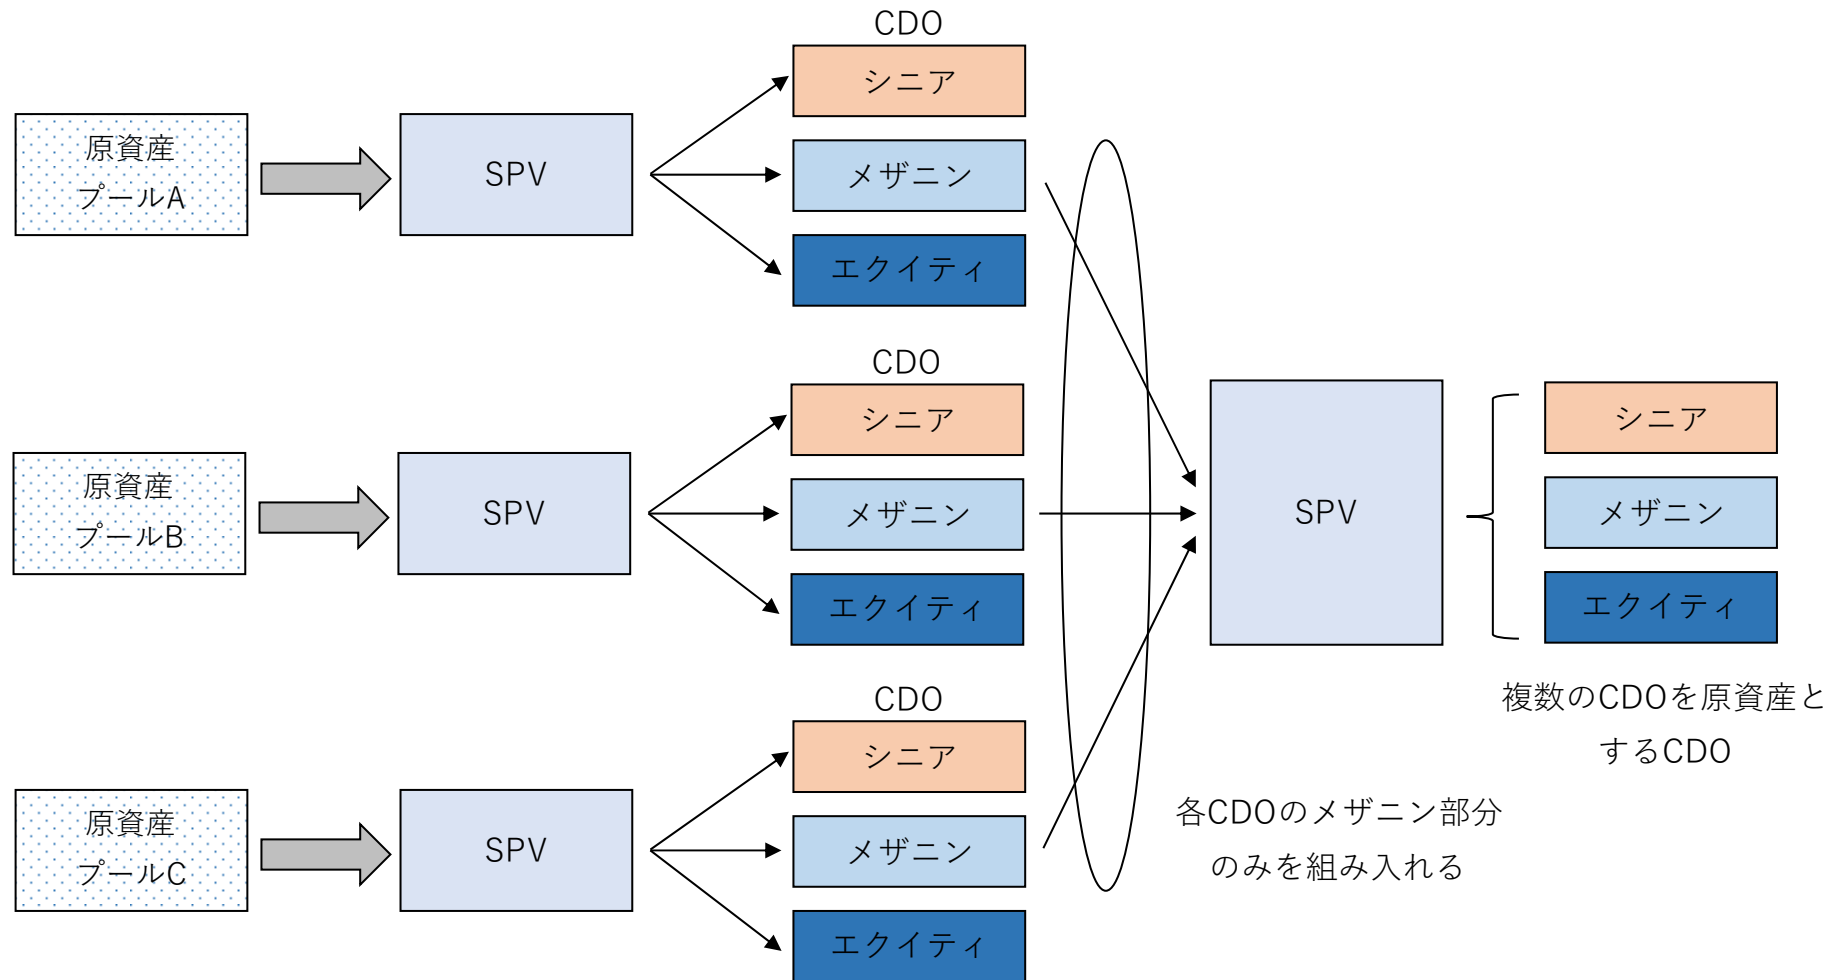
CDO

原資産
プールA

SPV

シニア

メザニン

エクイティ

CDO

原資産
プールB

SPV

シニア

メザニン

エクイティ

CDO

原資産
プールC

SPV

シニア

メザニン

エクイティ

SPV

シニア

メザニン

エクイティ

複数のCDOを原資産とするCDO

各CDOのメザニン部分のみを組み入れる